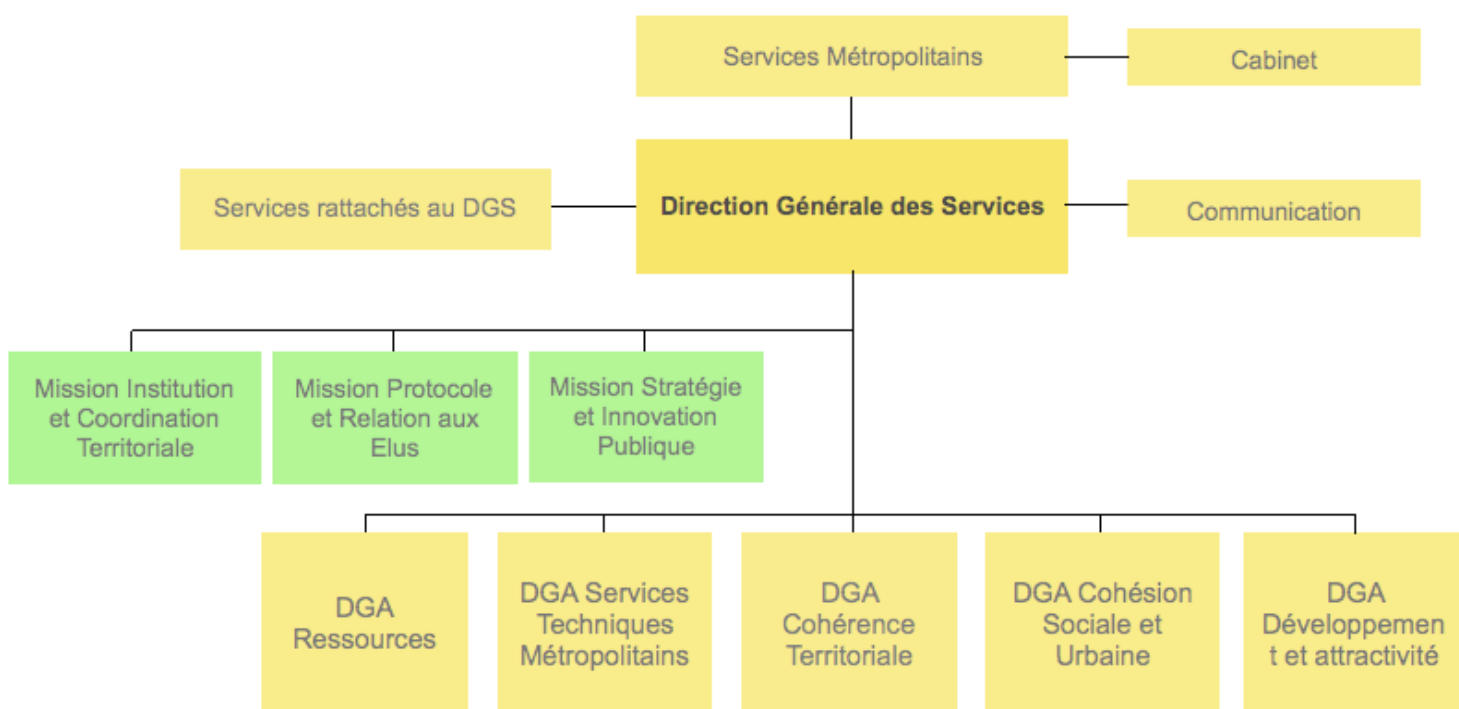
Services Métropolitains

Cabinet

Services rattachés au DGS

Direction Générale des Services

Communication

Mission Institution et Coordination Territoriale

Mission Protocole et Relation aux Elus

Mission Stratégie et Innovation Publique

DGA Ressources

DGA Services Techniques Métropolitains

DGA Cohérence Territoriale

DGA Cohésion Sociale et Urbaine

DGA Développemen t et attractivité